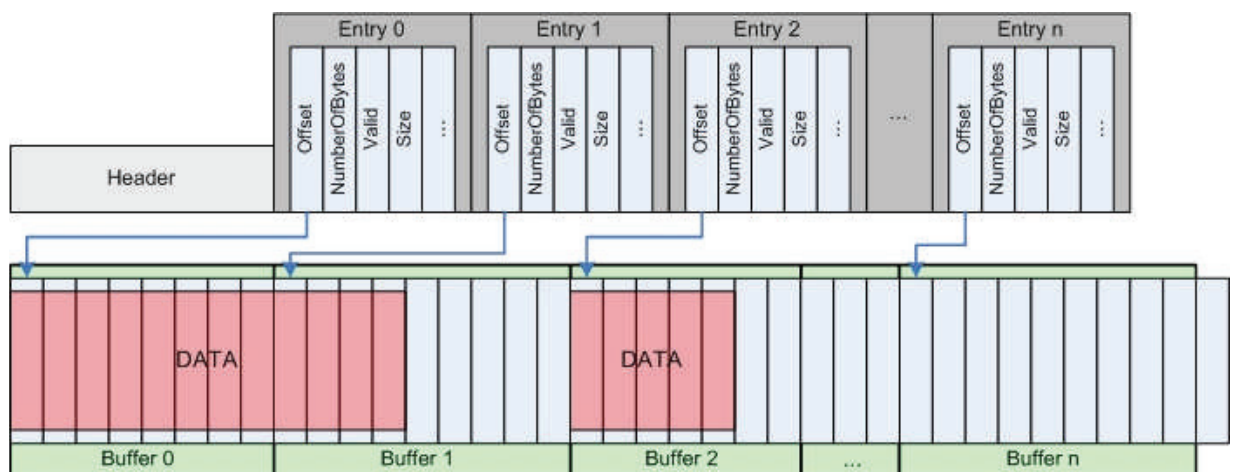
Entry 0
Offset
NumberOfBytes
Valid
Size
...

Entry 1
Offset
NumberOfBytes
Valid
Size
...

Entry 2
Offset
NumberOfBytes
Valid
Size
...

...

Entry n
Offset
NumberOfBytes
Valid
Size
...

Header

DATA

DATA

Buffer 0
Buffer 1
Buffer 2
...
Buffer n